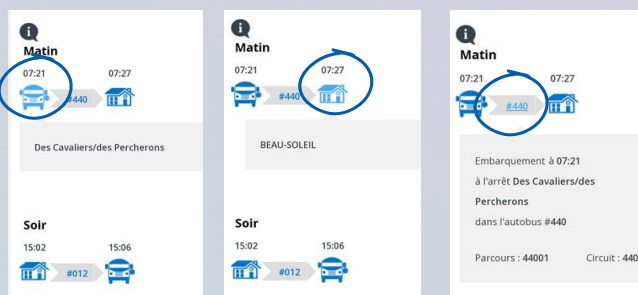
Matin
07:21 07:27
#440
Des Cavaliers/des Percherons

Soir
15:02 15:06
#012

Matin
07:21 07:27
#440
BEAU-SOLEIL

Soir
15:02 15:06
#012

Matin
07:21 07:27
#440
Embarquement à 07:21
à l'arrêt Des Cavaliers/des Percherons
dans l'autobus #440

Parcours : 44001 Circuit : 440